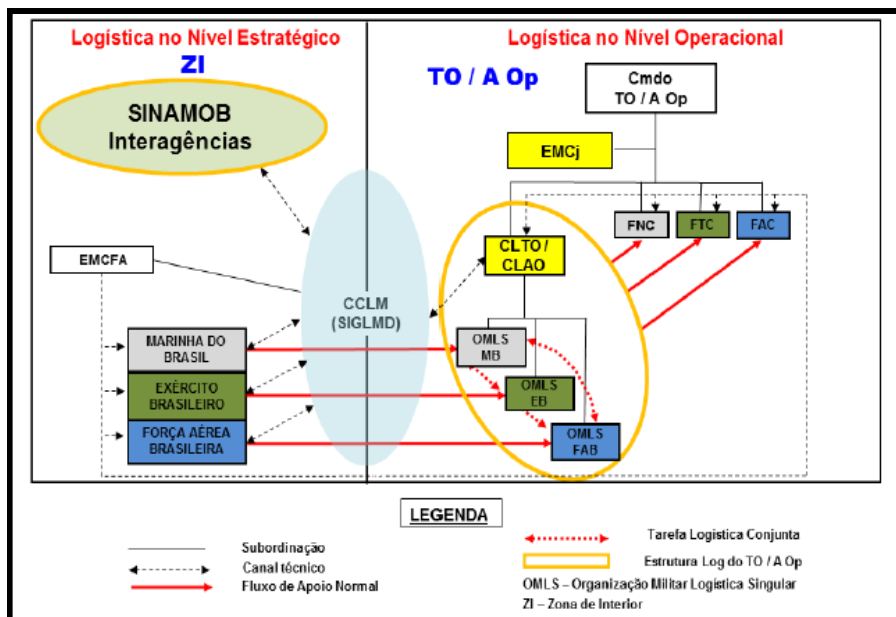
Logística no Nível Estratégico
ZI

Logística no Nível Operacional
TO / A Op

SINAMOB
Interagências

Cmdo
TO / A Op

EMCj

FNC
FTC
FAC

CLTO /
CLAO

EMCFA

CCLM
(SIGLMD)

MARINHA DO BRASIL

EXÉRCITO BRASILEIRO

FORÇA AÉREA BRASILEIRA

OMLS
MB

OMLS
EB

OMLS
FAB

LEGENDA

Subordinação
Canal técnico
Fluxo de Apoio Normal

Tarefa Logística Conjunta
Estrutura Log do TO / A Op
OMLS – Organização Militar Logística Singular
ZI – Zona de Interior